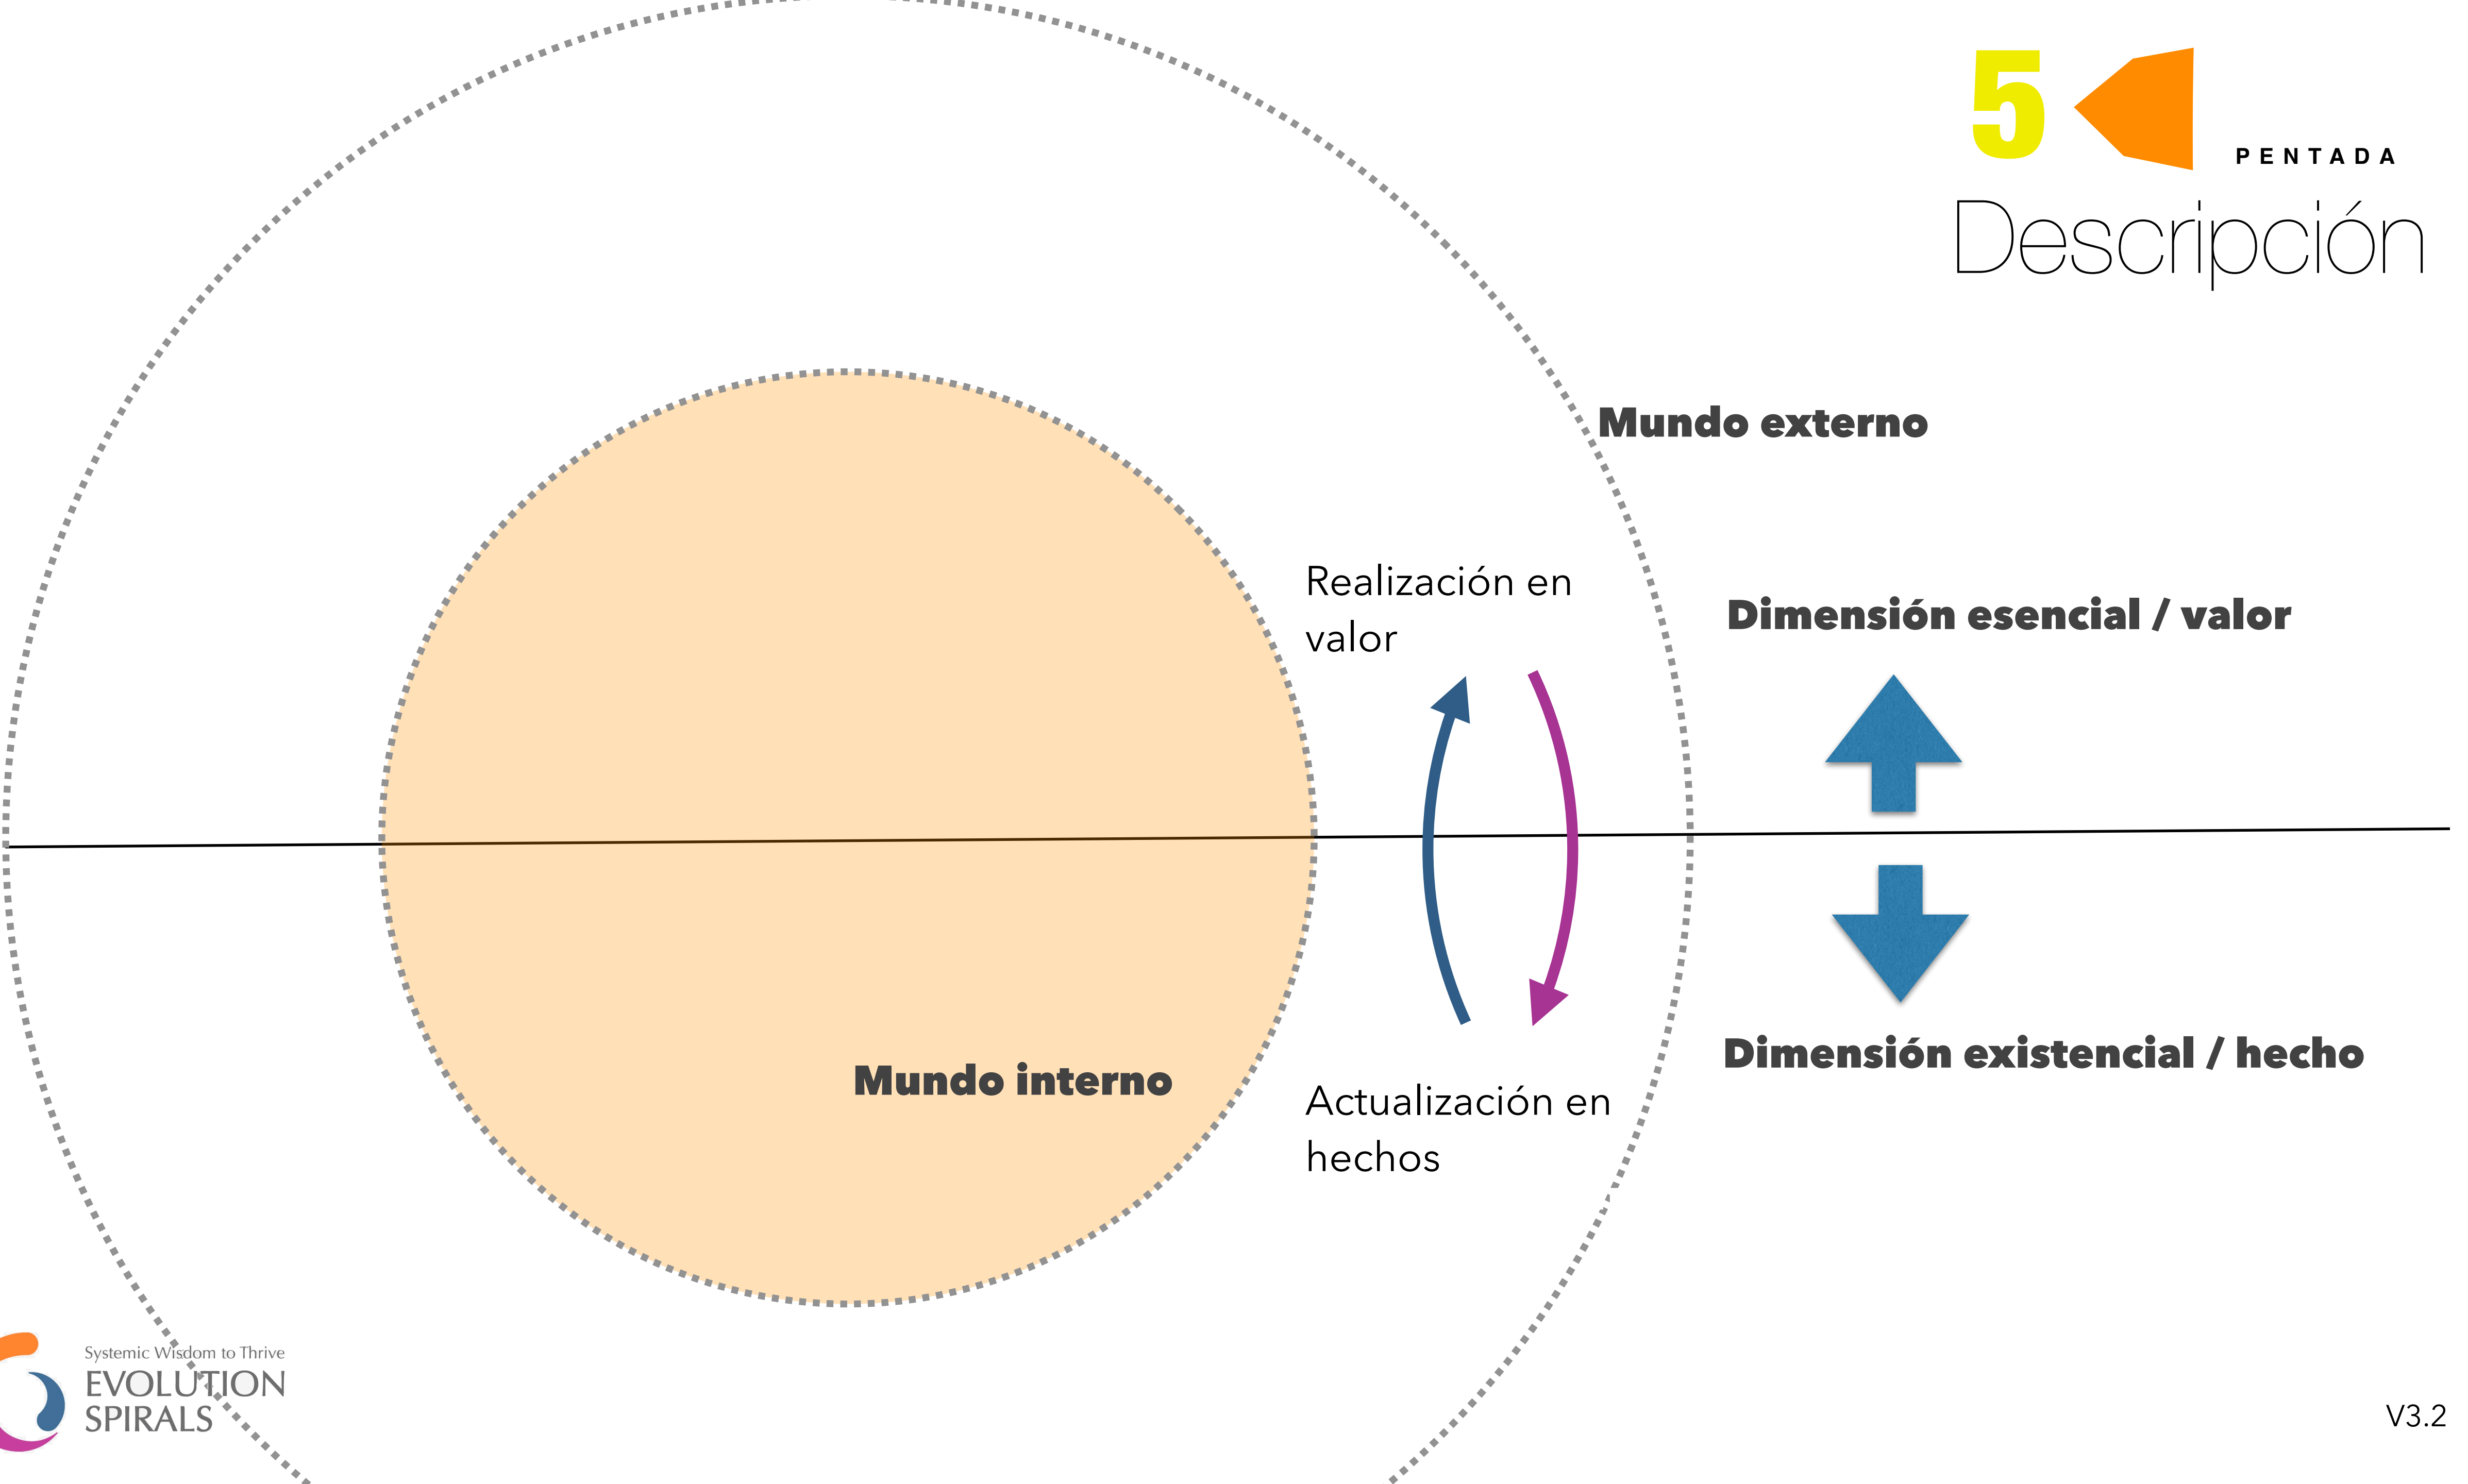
5 PENTADA
Descripción

Mundo externo

Realización en valor

Dimensión esencial / valor

Dimensión existencial / hecho

Mundo interno

Actualización en hechos

Systemic Wisdom to Thrive
EVOLUTION SPIRALS

V3.2